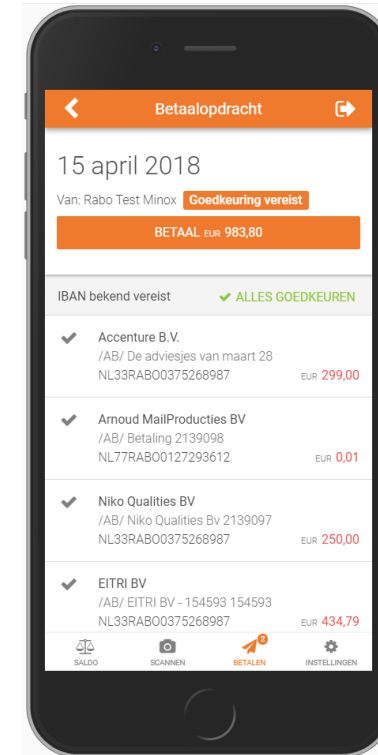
Betaalopdracht

15 april 2018

Van: Rabo Test Minox Goedkeuring vereist

BETAAL EUR 983,80

IBAN bekend vereist

✔ ALLES GOEDKEUREN

Accenture B.V.
/AB/ De adviesjes van maart 28
NL33RABO0375268987 EUR 299,00

Arnoud MailProducties BV
/AB/ Betaling 2139098
NL77RABO0127293612 EUR 0,01

Niko Qualities BV
/AB/ Niko Qualities Bv 2139097
NL33RABO0375268987 EUR 250,00

EITRI BV
/AB/ EITRI BV - 154593 154593
NL33RABO0375268987 EUR 434,79

SALDO
SCANNEN
2
BETALEN
INSTELLINGEN